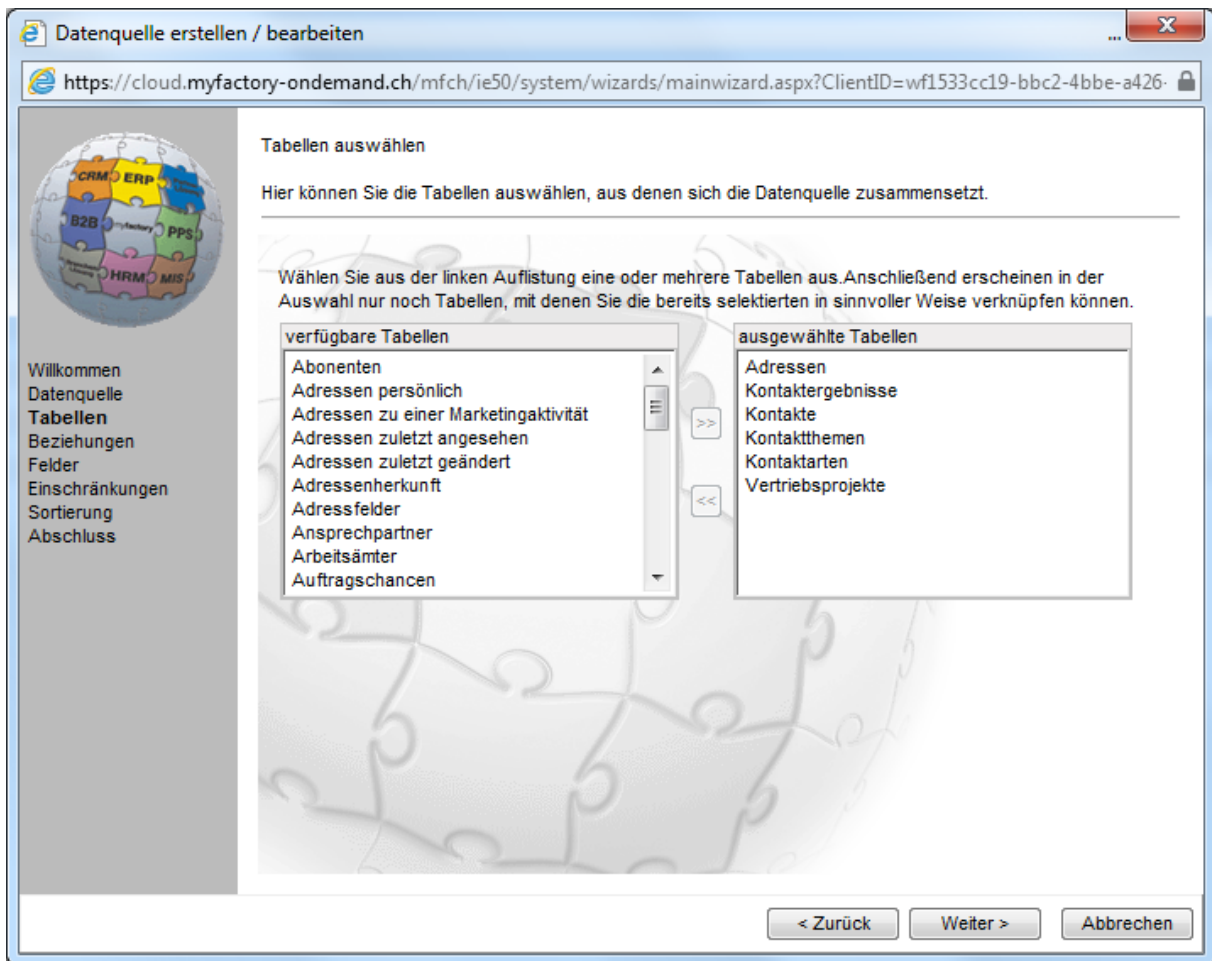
Datenquelle erstellen / bearbeiten

https://cloud.myfactory-ondemand.ch/mfch/ie50/system/wizards/mainwizard.aspx?ClientID=wf1533cc19-bbc2-4bbe-a426-

CRM ERP B2B myfactory PPS HRM MIS

Willkommen
Datenquelle
Tabellen
Beziehungen
Felder
Einschränkungen
Sortierung
Abschluss

Tabellen auswählen

Hier können Sie die Tabellen auswählen, aus denen sich die Datenquelle zusammensetzt.

Wählen Sie aus der linken Auflistung eine oder mehrere Tabellen aus.Anschließend erscheinen in der Auswahl nur noch Tabellen, mit denen Sie die bereits selektierten in sinnvoller Weise verknüpfen können.

verfügbare Tabellen
Abonenten
Adressen persönlich
Adressen zu einer Marketingaktivität
Adressen zuletzt angesehen
Adressen zuletzt geändert
Adressenherkunft
Adressfelder
Ansprechpartner
Arbeitsämter
Auftragschancen

>>
<<

ausgewählte Tabellen
Adressen
Kontaktergebnisse
Kontakte
Kontaktthemen
Kontaktarten
Vertriebsprojekte

< Zurück
Weiter >
Abbrechen